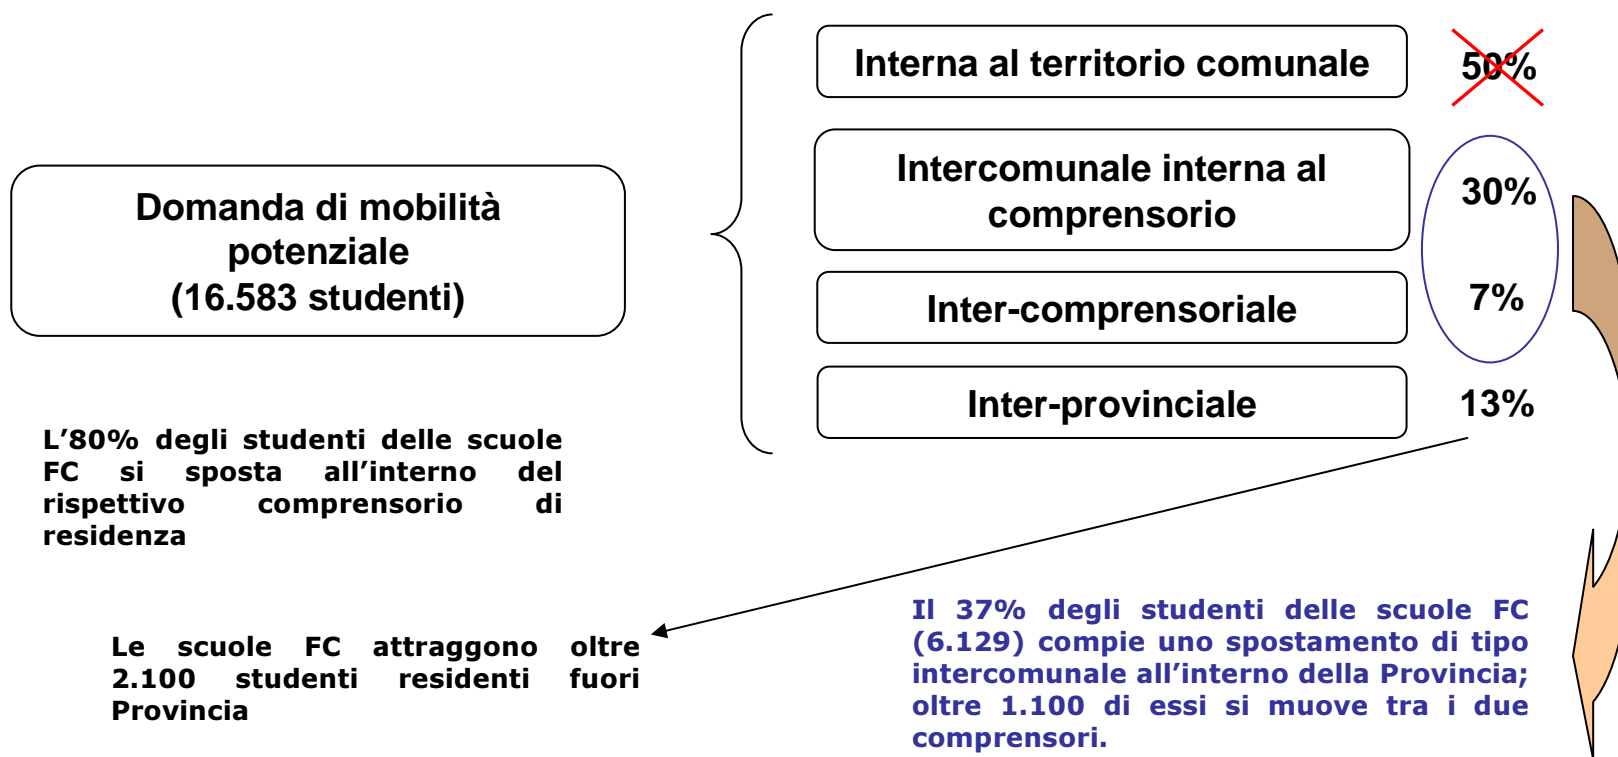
Domanda di mobilità potenziale
(16.583 studenti)

Interna al territorio comunale

50%

Intercomunale interna al comprensorio

30%

Inter-comprensoriale

7%

Inter-provinciale

13%

L'80% degli studenti delle scuole FC si sposta all'interno del rispettivo comprensorio di residenza

Le scuole FC attraggono oltre 2.100 studenti residenti fuori Provincia

Il 37% degli studenti delle scuole FC (6.129) compie uno spostamento di tipo intercomunale all'interno della Provincia; oltre 1.100 di essi si muove tra i due comprensori.